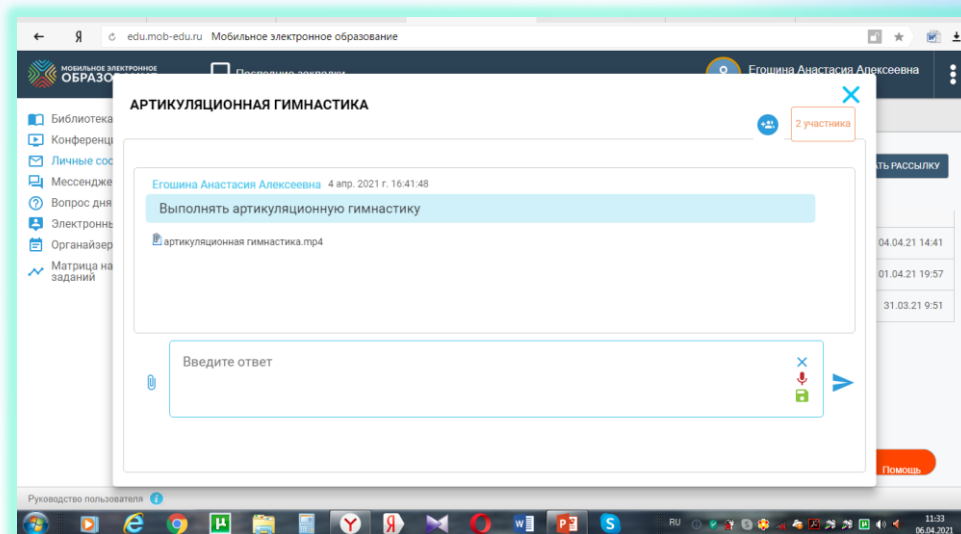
Я edu.mob-edu.ru Мобильное электронное образование

МОБИЛЬНОЕ ЭЛЕКТРОННОЕ ОБРАЗОВАНИЕ

Егошина Анастасия Алексеевна

Библиотека
Конференц
Личные сос
Мессендж
Вопрос дня
Электронны
Органайзер
Матрица на заданий

АТЬ РАССЫЛКУ

04.04.21 14:41
01.04.21 19:57
31.03.21 9:51

АРТИКУЛЯЦИОННАЯ ГИМНАСТИКА

2 участника

Егошина Анастасия Алексеевна 4 апр. 2021 г. 16:41:48

Выполнять артикуляционную гимнастику

артикуляционная гимнастика.mp4

Введите ответ

Помощь

Руководство пользователя

RU 11:33 06.04.2021